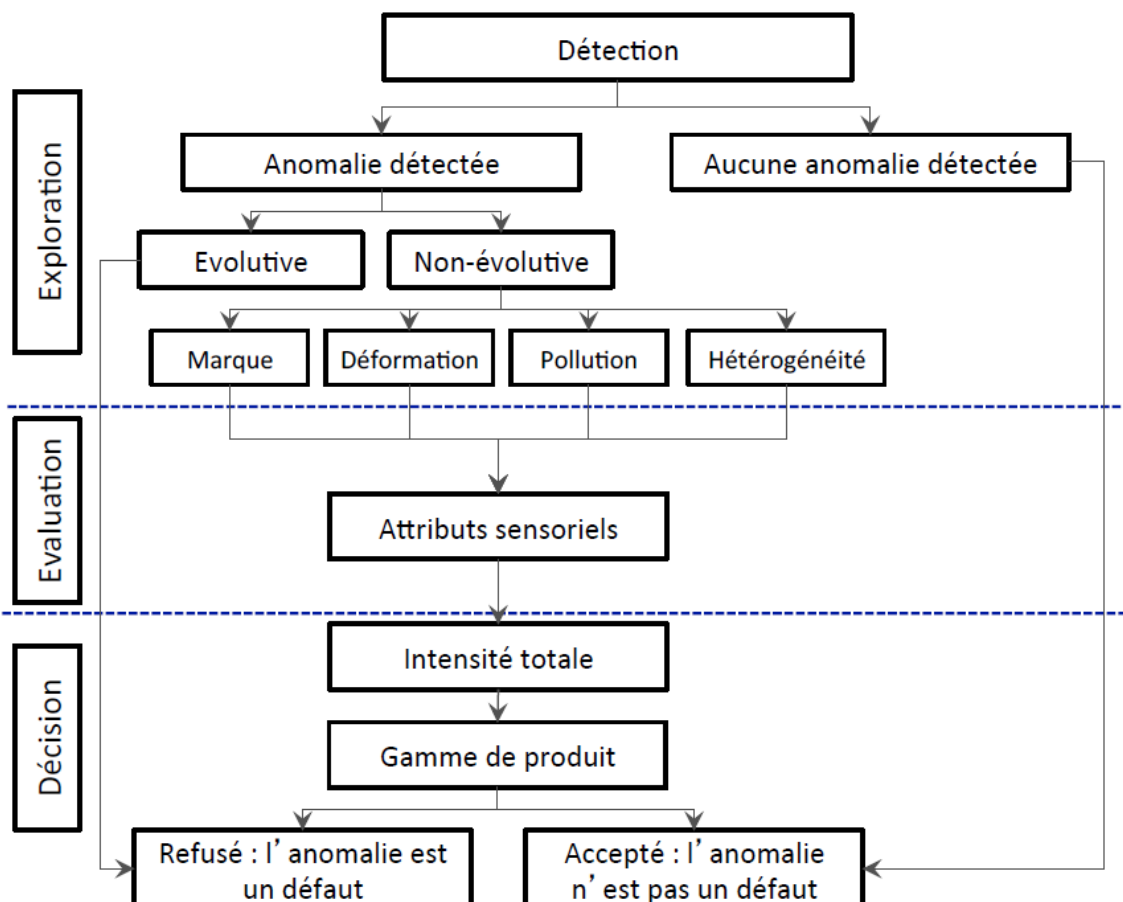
Exploration

Evaluation

Décision

Détection

Anomalie détectée

Aucune anomalie détectée

Evolutive

Non-évolutive

Marque

Déformation

Pollution

Hétérogénéité

Attributs sensoriels

Intensité totale

Gamme de produit

Refusé : l’anomalie est un défaut

Accepté : l’anomalie n’est pas un défaut